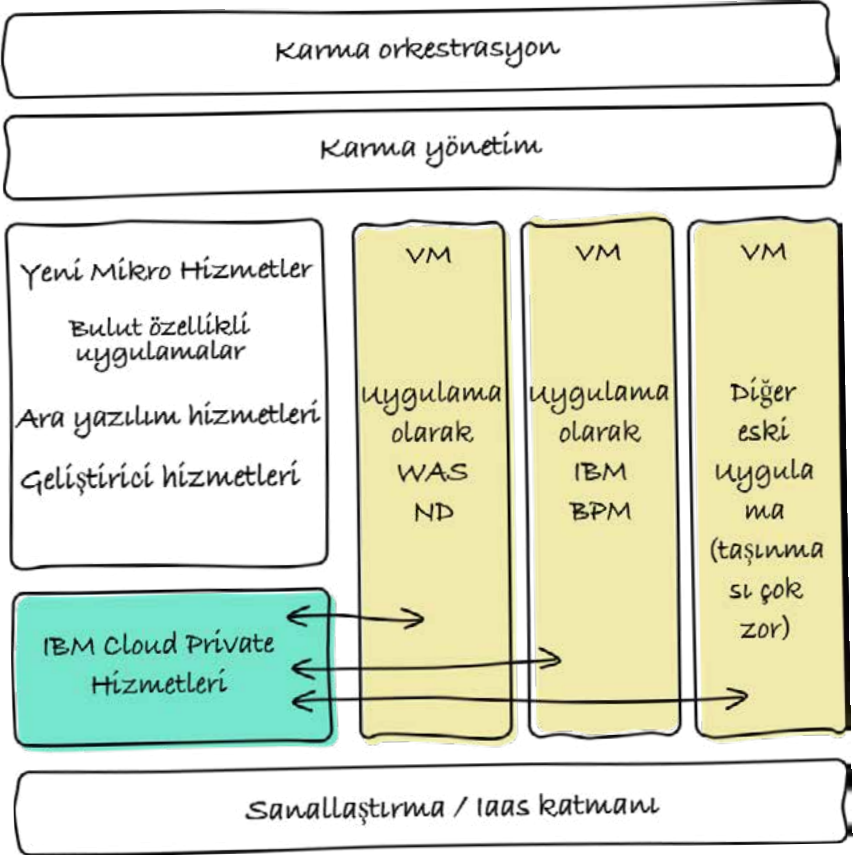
Karma orkestrasyon

Karma yönetim

Yeni Mikro Hizmetler

Bulut özellikli uygulamalar

Ara yazılım hizmetleri

Geliştirici hizmetleri

VM

Uygulama olarak WAS ND

VM

Uygulama olarak IBM BPM

VM

Diğer eski Uygulama (taşınması çok zor)

IBM Cloud Private Hizmetleri

Sanallaştırma / Iaas katmanı